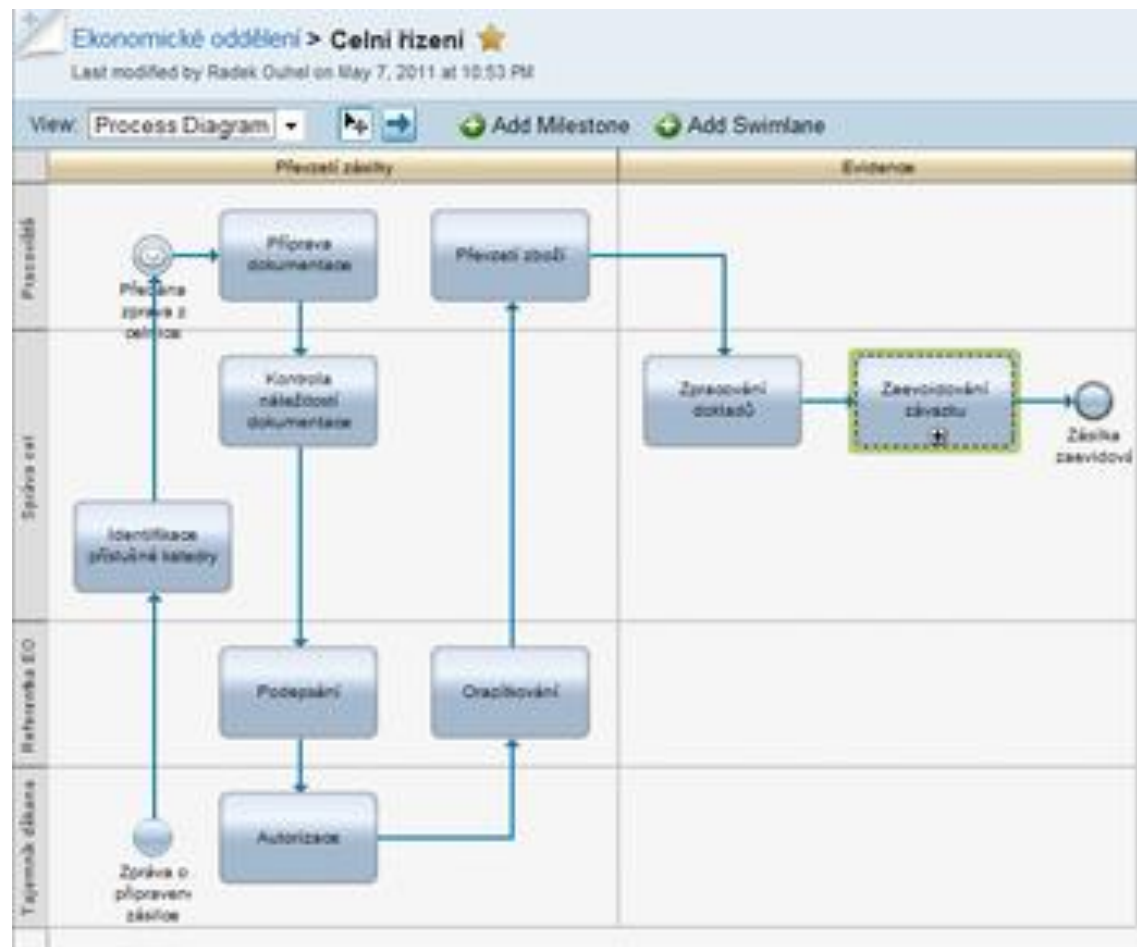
Ekonomické oddělení > Celní řízení

Last modified by Radek Ouhel on May 7, 2011 at 10:53 PM

View: Process Diagram

Add Milestone

Add Swimlane

Převzetí zásilky

Evidence

Pracoviště

Přečtena zpráva z celnice

Příprava dokumentace

Převzetí zboží

Správa cel

Kontrola náležitostí dokumentace

Zpracování dokladů

Zaevidování závazku

Zásilka zaevidová

Identifikace příslušné katedry

Referentka EO

Podepsání

Oracítkování

Tajemník děkana

Zpráva o připravení zásilce

Autorizace